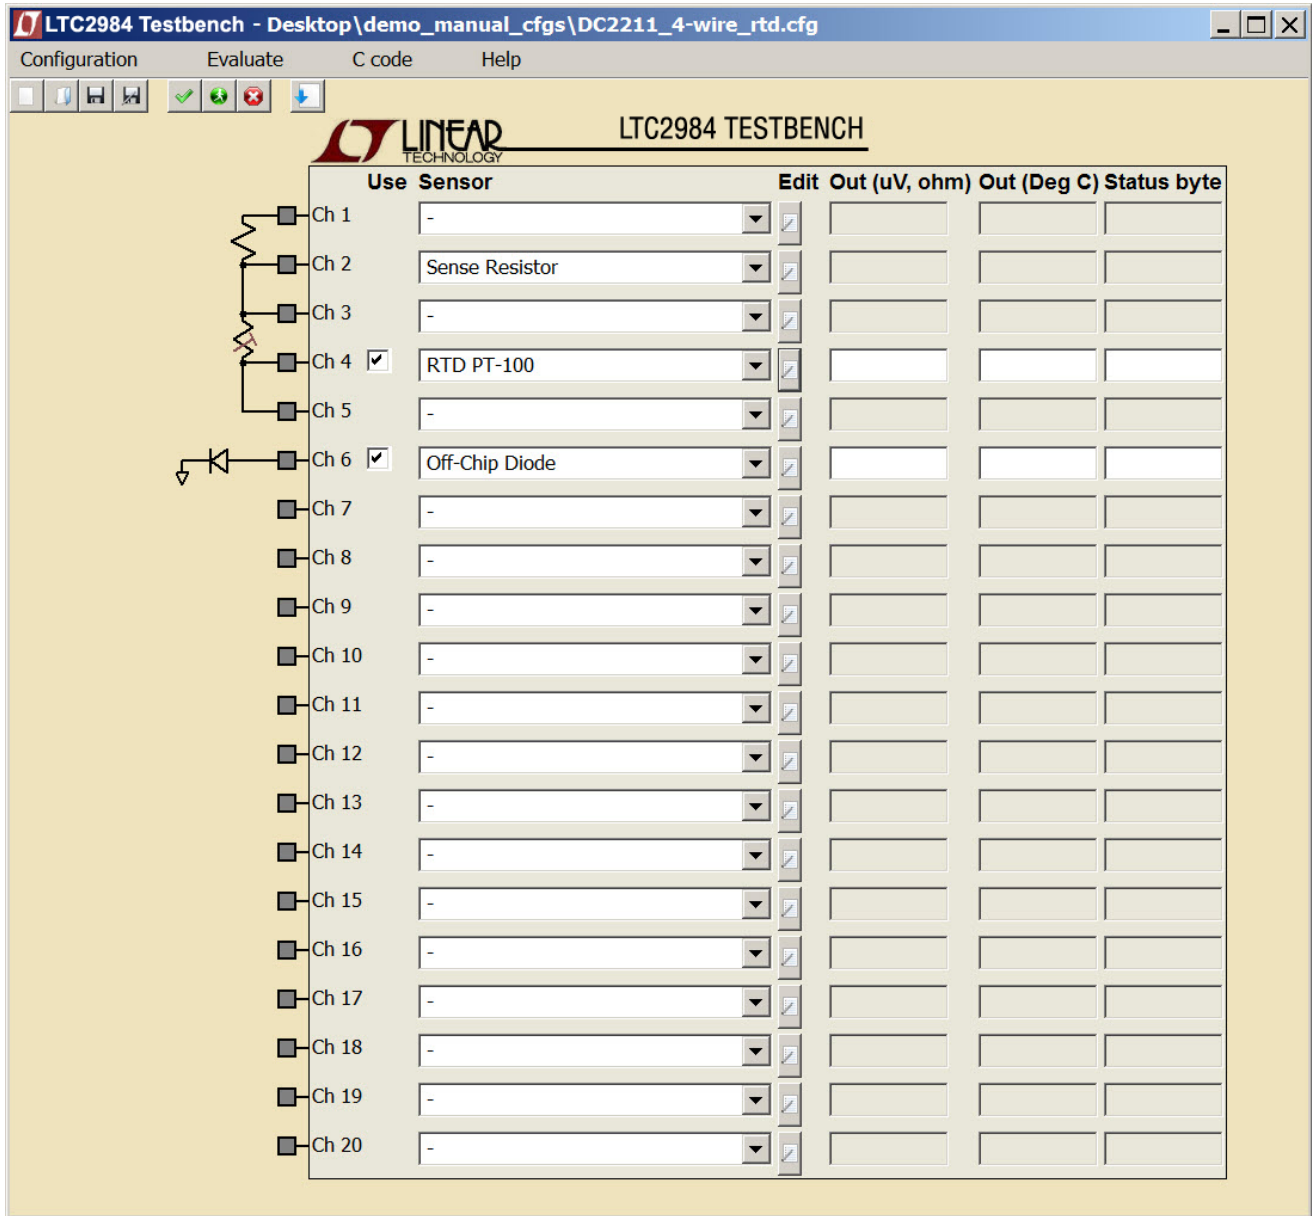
LTC2984 Testbench - Desktop\demo_manual_cfgs\DC2211_4-wire_rtd.cfg

Configuration Evaluate C code Help

LINEAR TECHNOLOGY LTC2984 TESTBENCH

| | Use | Sensor | Edit | Out (uV, ohm) | Out (Deg C) | Status byte |
|---|---|---|---|---|---|---|
| Ch 1 | | - | | | | |
| Ch 2 | | Sense Resistor | | | | |
| Ch 3 | | - | | | | |
| Ch 4 | ✔ | RTD PT-100 | | | | |
| Ch 5 | | - | | | | |
| Ch 6 | ✔ | Off-Chip Diode | | | | |
| Ch 7 | | - | | | | |
| Ch 8 | | - | | | | |
| Ch 9 | | - | | | | |
| Ch 10 | | - | | | | |
| Ch 11 | | - | | | | |
| Ch 12 | | - | | | | |
| Ch 13 | | - | | | | |
| Ch 14 | | - | | | | |
| Ch 15 | | - | | | | |
| Ch 16 | | - | | | | |
| Ch 17 | | - | | | | |
| Ch 18 | | - | | | | |
| Ch 19 | | - | | | | |
| Ch 20 | | - | | | | |